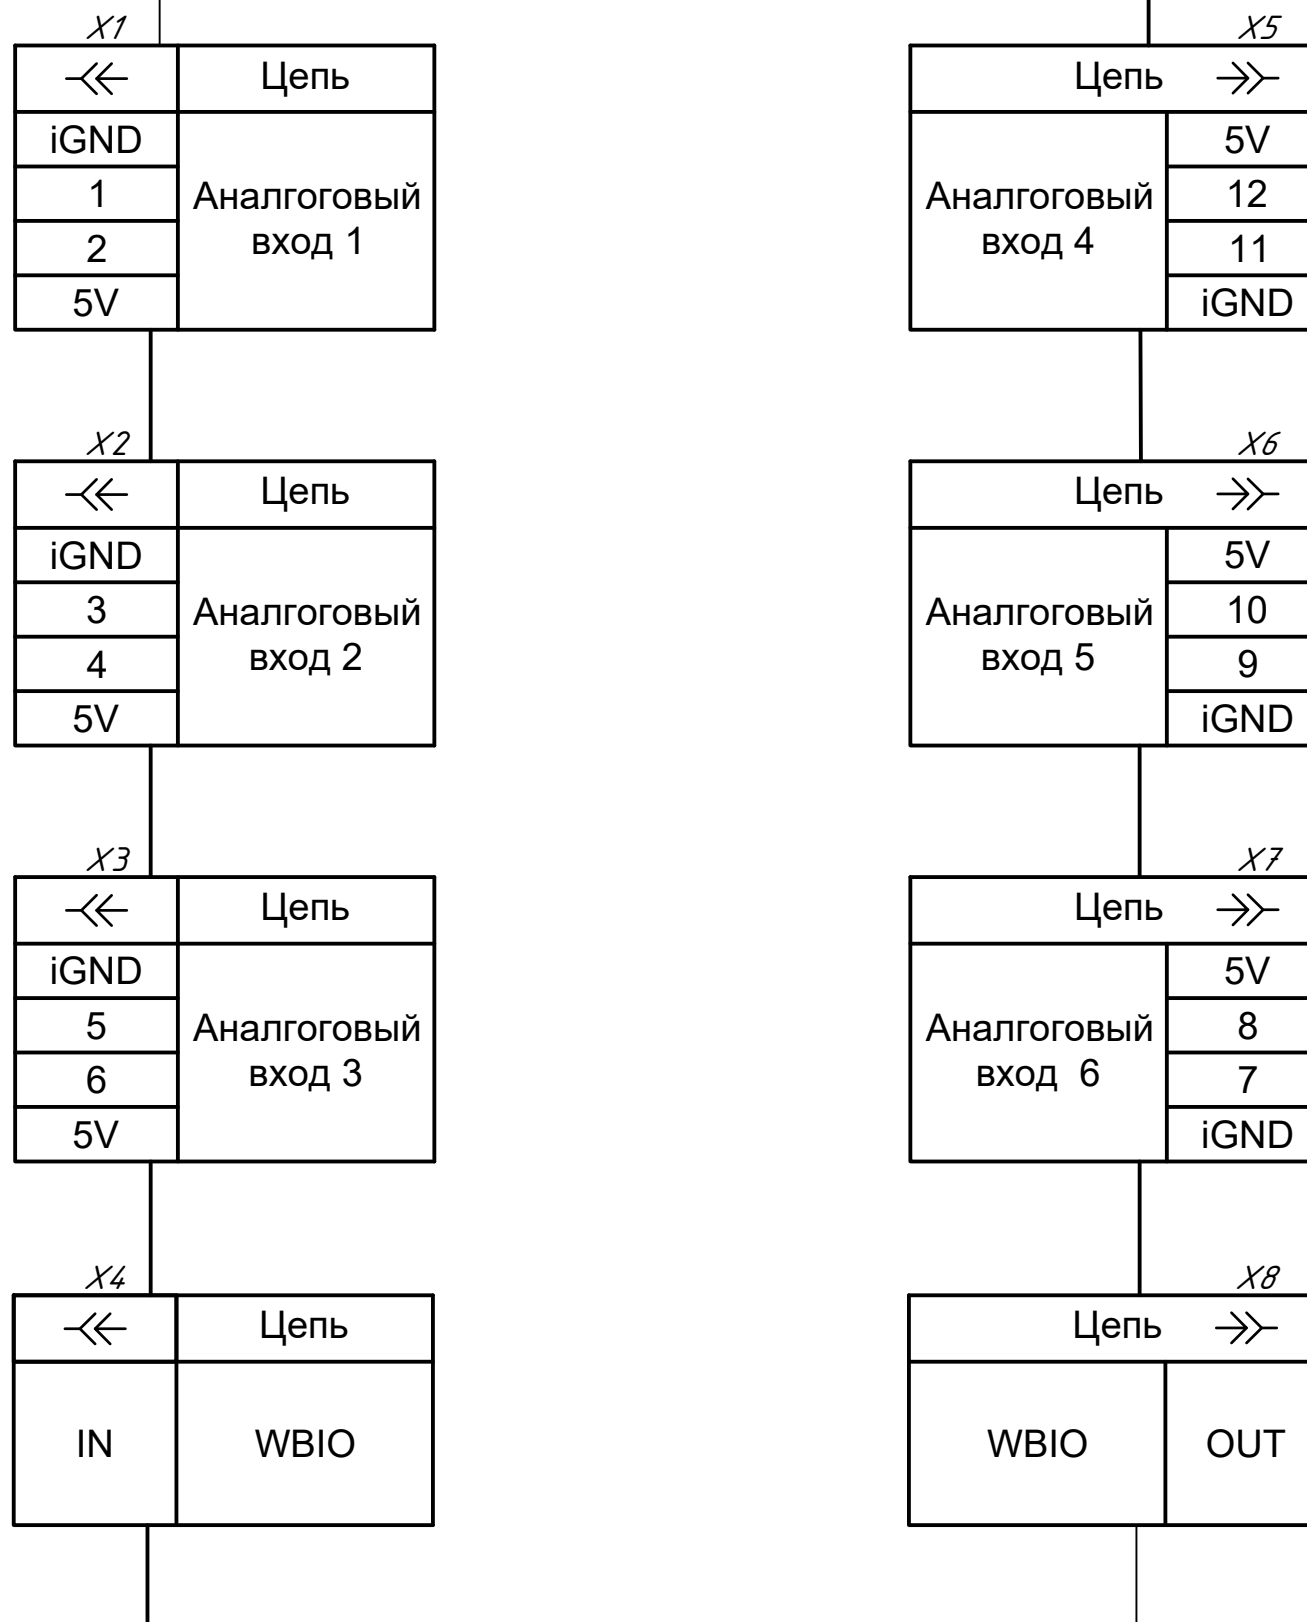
X1

| ≪ | Цепь |
|---|---|
| iGND | Аналгоговый вход 1 |
| 1 | |
| 2 | |
| 5V | |

X2

| ≪ | Цепь |
|---|---|
| iGND | Аналгоговый вход 2 |
| 3 | |
| 4 | |
| 5V | |

X3

| ≪ | Цепь |
|---|---|
| iGND | Аналгоговый вход 3 |
| 5 | |
| 6 | |
| 5V | |

X4

| ≪ | Цепь |
|---|---|
| IN | WBIO |

X5

| Цепь | ≫ |
|---|---|
| Аналгоговый вход 4 | 5V |
| | 12 |
| | 11 |
| | iGND |

X6

| Цепь | ≫ |
|---|---|
| Аналгоговый вход 5 | 5V |
| | 10 |
| | 9 |
| | iGND |

X7

| Цепь | ≫ |
|---|---|
| Аналгоговый вход 6 | 5V |
| | 8 |
| | 7 |
| | iGND |

X8

| Цепь | ≫ |
|---|---|
| WBIO | OUT |